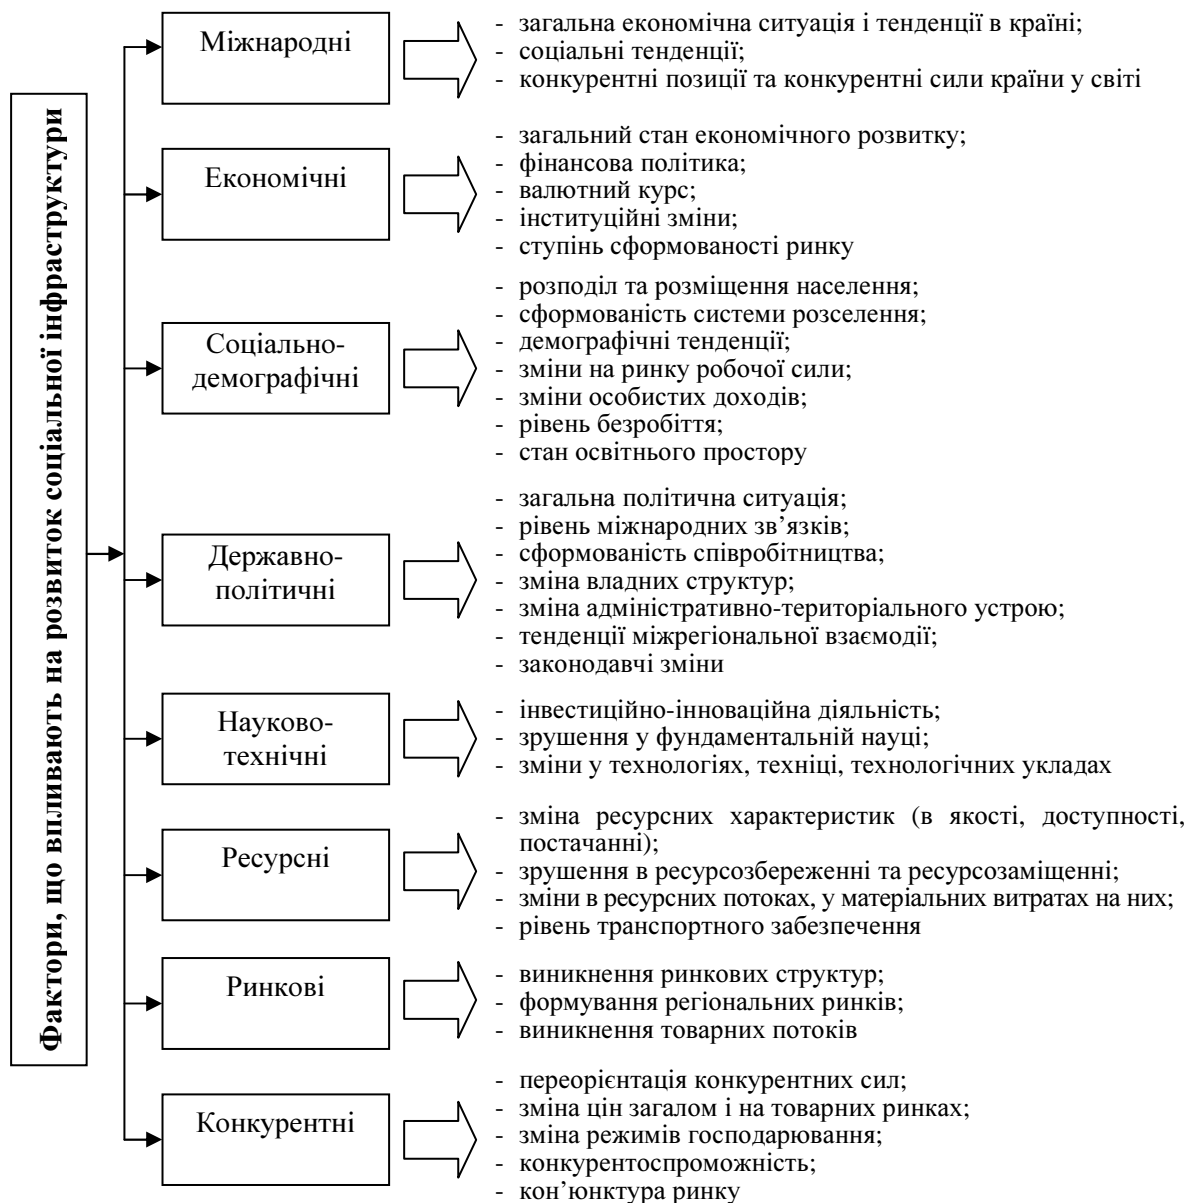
Фактори, що впливають на розвиток соціальної інфраструктури

Міжнародні
- загальна економічна ситуація і тенденції в країні;
- соціальні тенденції;
- конкурентні позиції та конкурентні сили країни у світі

Економічні
- загальний стан економічного розвитку;
- фінансова політика;
- валютний курс;
- інституційні зміни;
- ступінь сформованості ринку

Соціально-демографічні
- розподіл та розміщення населення;
- сформованість системи розселення;
- демографічні тенденції;
- зміни на ринку робочої сили;
- зміни особистих доходів;
- рівень безробіття;
- стан освітнього простору

Державно-політичні
- загальна політична ситуація;
- рівень міжнародних зв'язків;
- сформованість співробітництва;
- зміна владних структур;
- зміна адміністративно-територіального устрою;
- тенденції міжрегіональної взаємодії;
- законодавчі зміни

Науково-технічні
- інвестиційно-інноваційна діяльність;
- зрушення у фундаментальній науці;
- зміни у технологіях, техніці, технологічних укладах

Ресурсні
- зміна ресурсних характеристик (в якості, доступності, постачанні);
- зрушення в ресурсозбереженні та ресурсозаміщенні;
- зміни в ресурсних потоках, у матеріальних витратах на них;
- рівень транспортного забезпечення

Ринкові
- виникнення ринкових структур;
- формування регіональних ринків;
- виникнення товарних потоків

Конкурентні
- переорієнтація конкурентних сил;
- зміна цін загалом і на товарних ринках;
- зміна режимів господарювання;
- конкурентоспроможність;
- кон'юнктура ринку